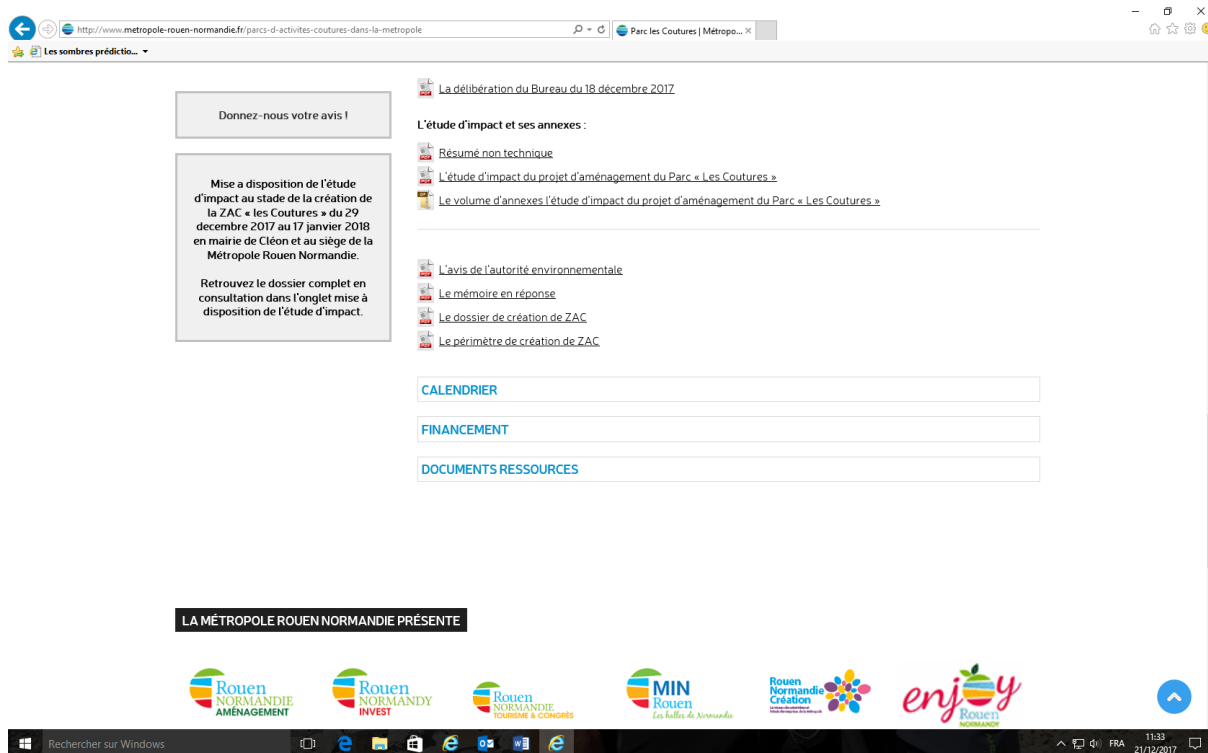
http://www.metropole-rouen-normandie.fr/parcs-d-activites-coutures-dans-la-metropole

Parc les Coutures | Métropo...

Les sombres prédictio...

Donnez-nous votre avis !

Mise a disposition de l'étude d'impact au stade de la création de la ZAC « les Coutures » du 29 decembre 2017 au 17 janvier 2018 en mairie de Cléon et au siège de la Métropole Rouen Normandie.

Retrouvez le dossier complet en consultation dans l'onglet mise à disposition de l'étude d'impact.

La délibération du Bureau du 18 décembre 2017

L'étude d'impact et ses annexes :

Résumé non technique

L'étude d'impact du projet d'aménagement du Parc « Les Coutures »

Le volume d'annexes l'étude d'impact du projet d'aménagement du Parc « Les Coutures »

L'avis de l'autorité environnementale

Le mémoire en réponse

Le dossier de création de ZAC

Le périmètre de création de ZAC

CALENDRIER

FINANCEMENT

DOCUMENTS RESSOURCES

LA MÉTROPOLE ROUEN NORMANDIE PRÉSENTE

Rouen NORMANDIE AMÉNAGEMENT

Rouen NORMANDY INVEST

Rouen NORMANDIE TOURISME & CONGRÈS

MIN Rouen Les halles de Normandie

Rouen Normandie Création

enjoy Rouen NORMANDY

Rechercher sur Windows

FRA 11:33 21/12/2017